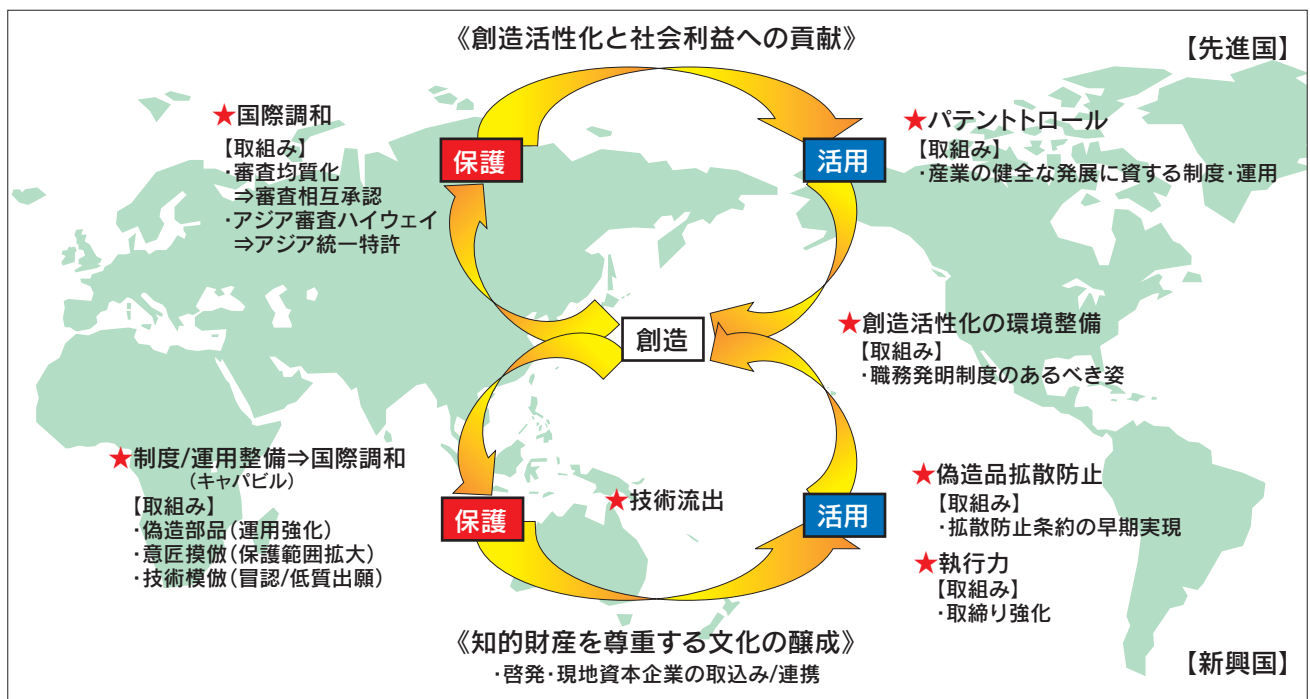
《創造活性化と社会利益への貢献》

【先進国】

★国際調和
【取組み】
・審査均質化
⇒審査相互承認
・アジア審査ハイウェイ
⇒アジア統一特許

保護

活用

★パテントトロール
【取組み】
・産業の健全な発展に資する制度・運用

創造

★創造活性化の環境整備
【取組み】
・職務発明制度のあるべき姿

★制度/運用整備⇒国際調和
（キャパビル）
【取組み】
・偽造部品（運用強化）
・意匠摸倣（保護範囲拡大）
・技術模倣（冒認/低質出願）

★技術流出

保護

活用

★偽造品拡散防止
【取組み】
・拡散防止条約の早期実現

★執行力
【取組み】
・取締り強化

《知的財産を尊重する文化の醸成》
・啓発・現地資本企業の取込み/連携

【新興国】